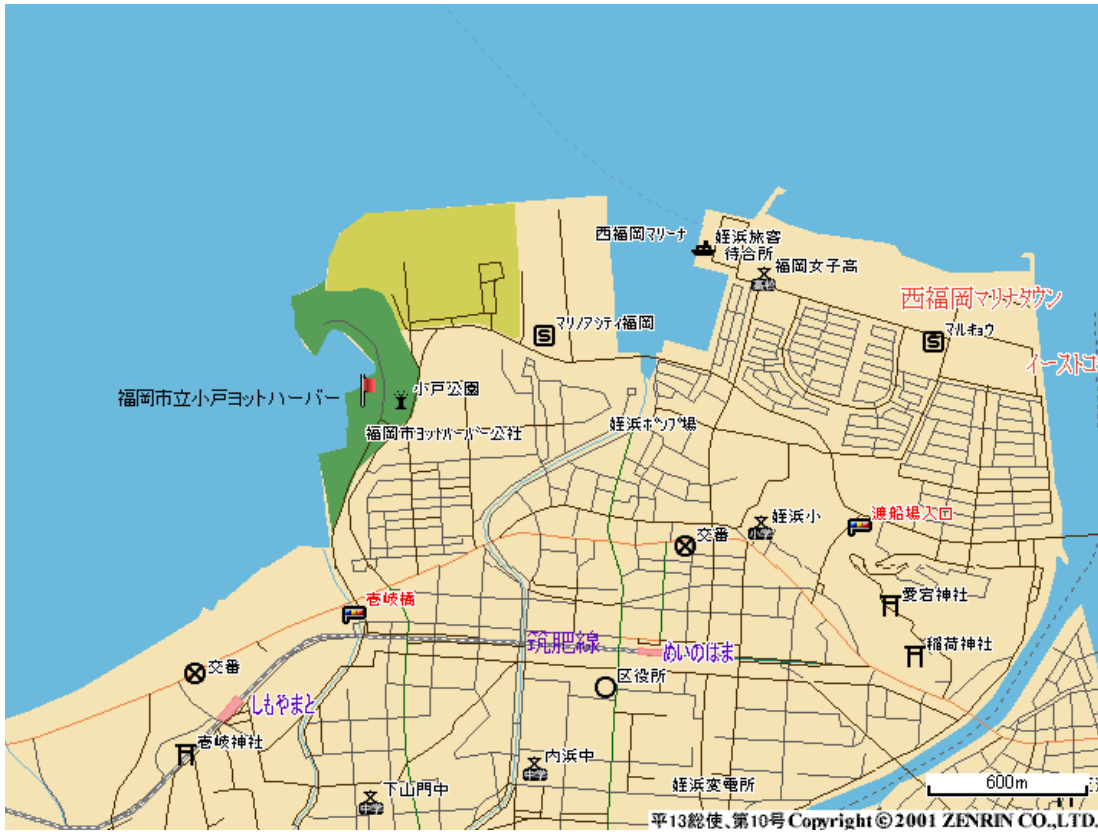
西福岡マリーナ
姪浜旅客待合所
福岡女子高
西福岡マリナタウン
マリノアシティ福岡
マルキョウ
イーストコ
福岡市立小戸ヨットハーバー
小戸公園
福岡市ヨットハーバー公社
姪浜ポンプ場
姪浜小
渡船場入口
交番
愛宕神社
壱岐橋
筑肥線
めいのはま
稲荷神社
交番
区役所
しもやまと
壱岐神社
内浜中
下山門中
姪浜変電所
600m
平13総使、第10号 Copyright © 2001 ZENRIN CO.,LTD.